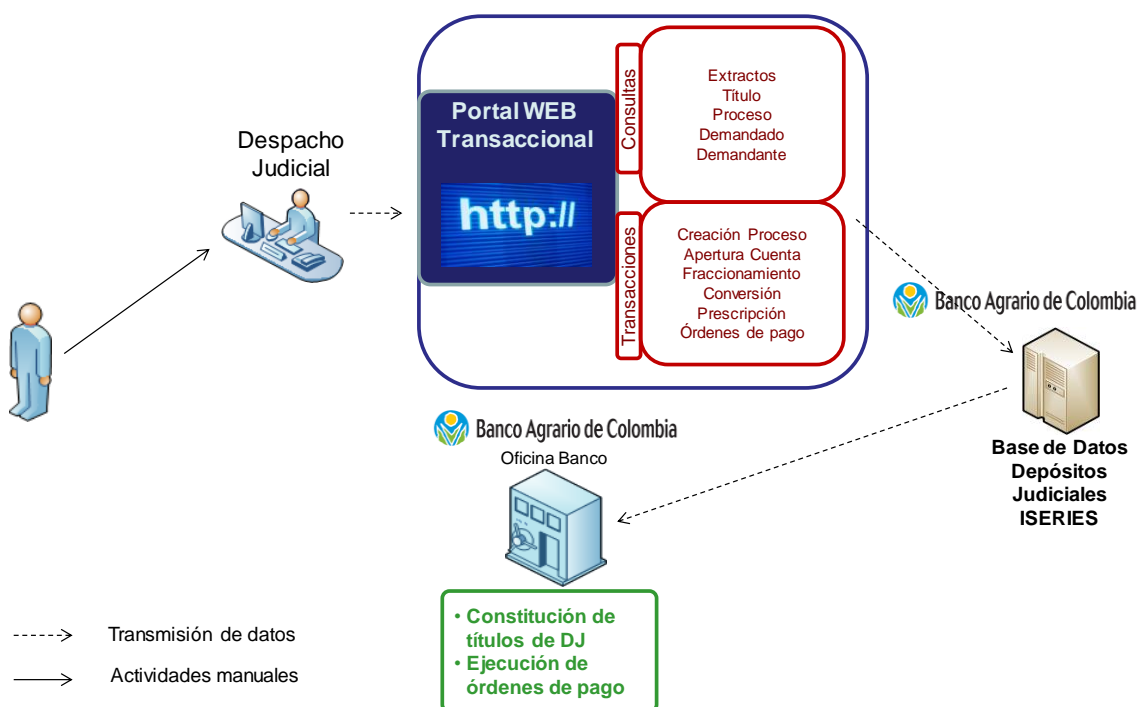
Despacho Judicial

Portal WEB Transaccional

http://

Consultas

Extractos
Título
Proceso
Demandado
Demandante

Transacciones

Creación Proceso
Apertura Cuenta
Fraccionamiento
Conversión
Prescripción
Órdenes de pago

Banco Agrario de Colombia

Base de Datos Depósitos Judiciales ISERIES

Banco Agrario de Colombia

Oficina Banco

• Constitución de títulos de DJ
• Ejecución de órdenes de pago

Transmisión de datos

Actividades manuales